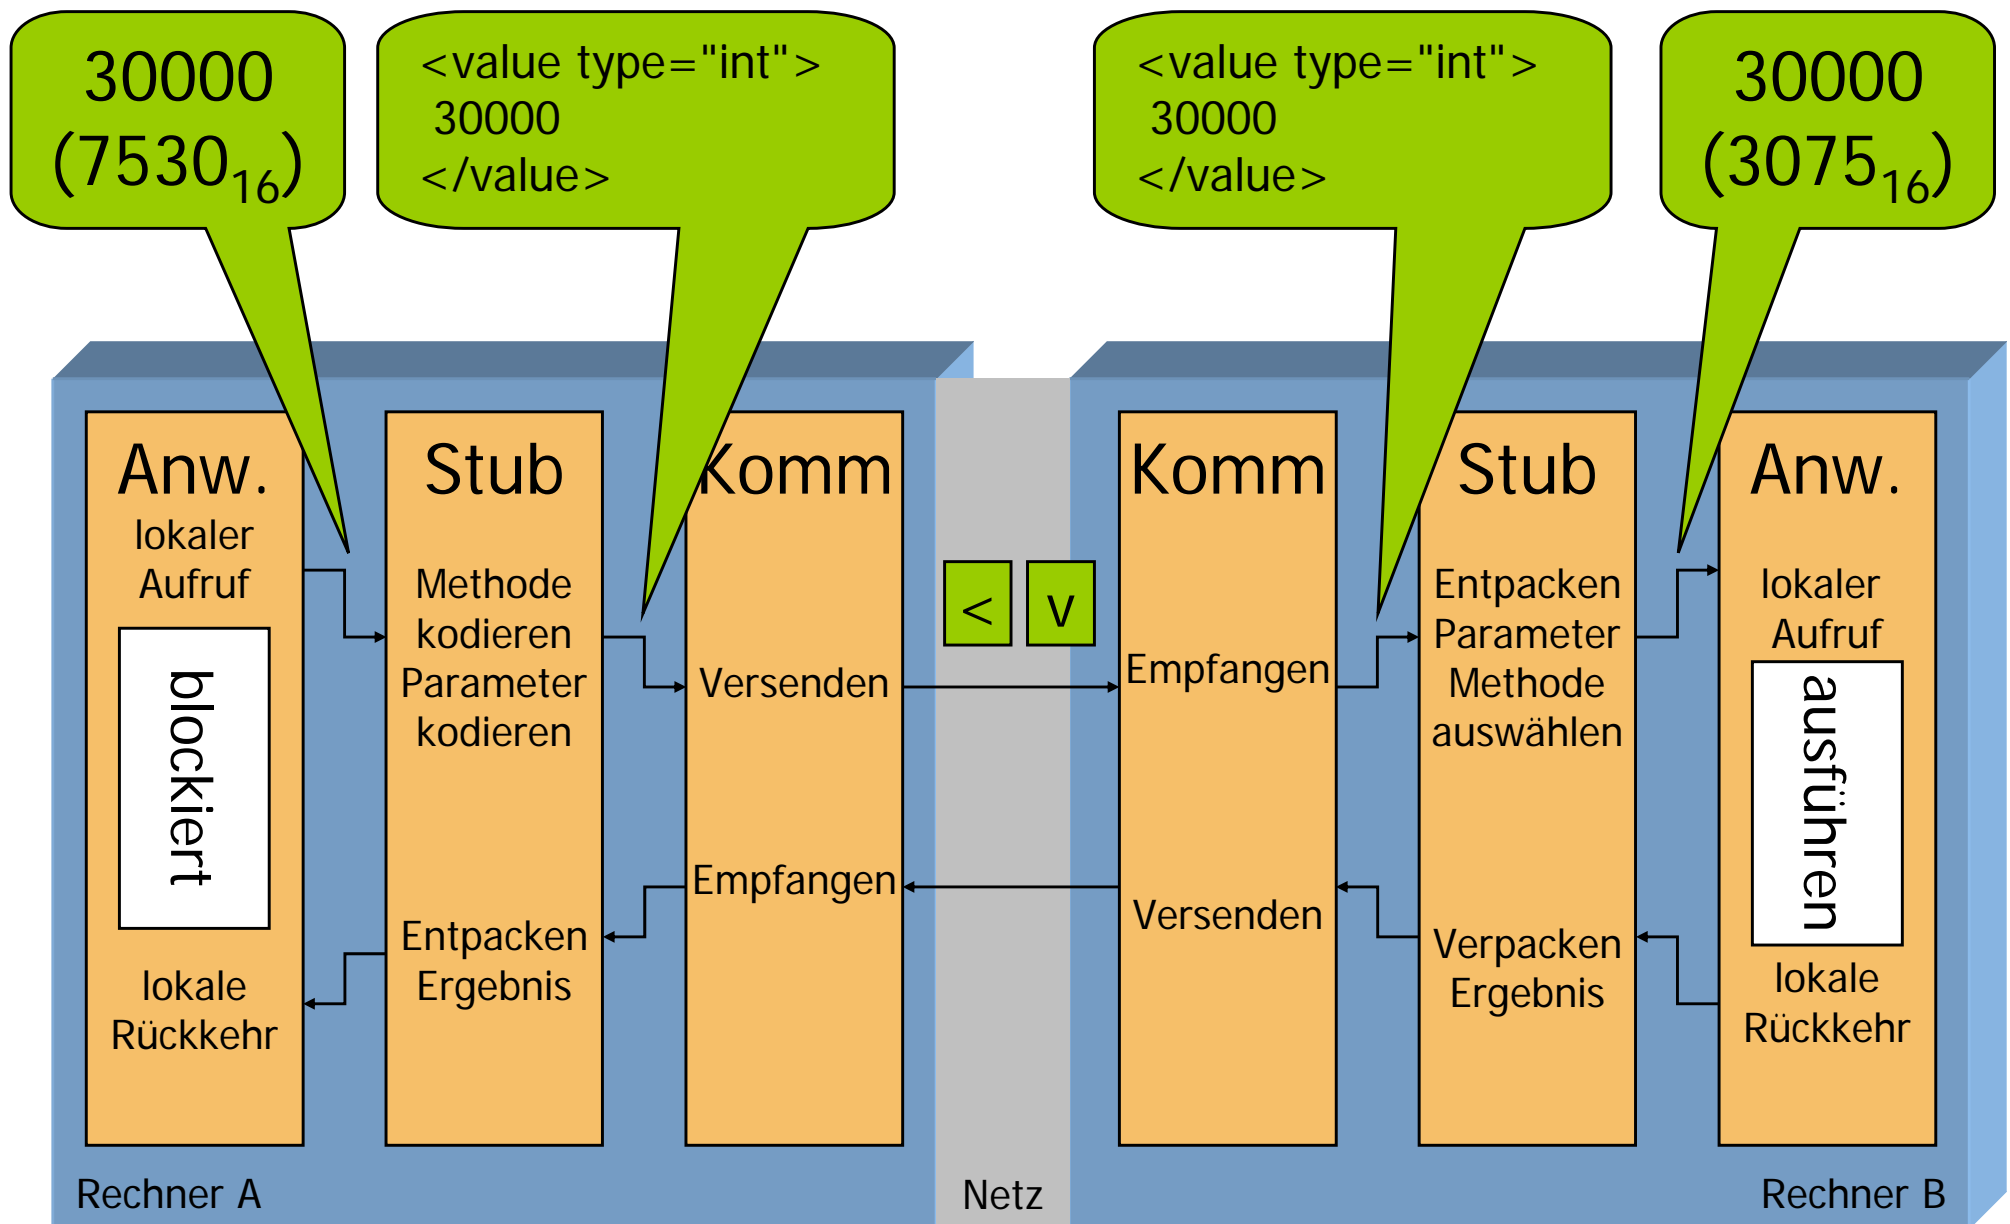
30000 $(7530_{16})$

<value type="int">
30000
</value>

<value type="int">
30000
</value>

30000 $(3075_{16})$

Anw.
lokaler Aufruf
blockiert
lokale Rückkehr

Stub
Methode kodieren Parameter kodieren
Entpacken Ergebnis

Komm
Versenden
Empfangen

< v

Komm
Empfangen
Versenden

Stub
Entpacken Parameter Methode auswählen
Verpacken Ergebnis

Anw.
lokaler Aufruf
ausführen
lokale Rückkehr

Rechner A

Netz

Rechner B